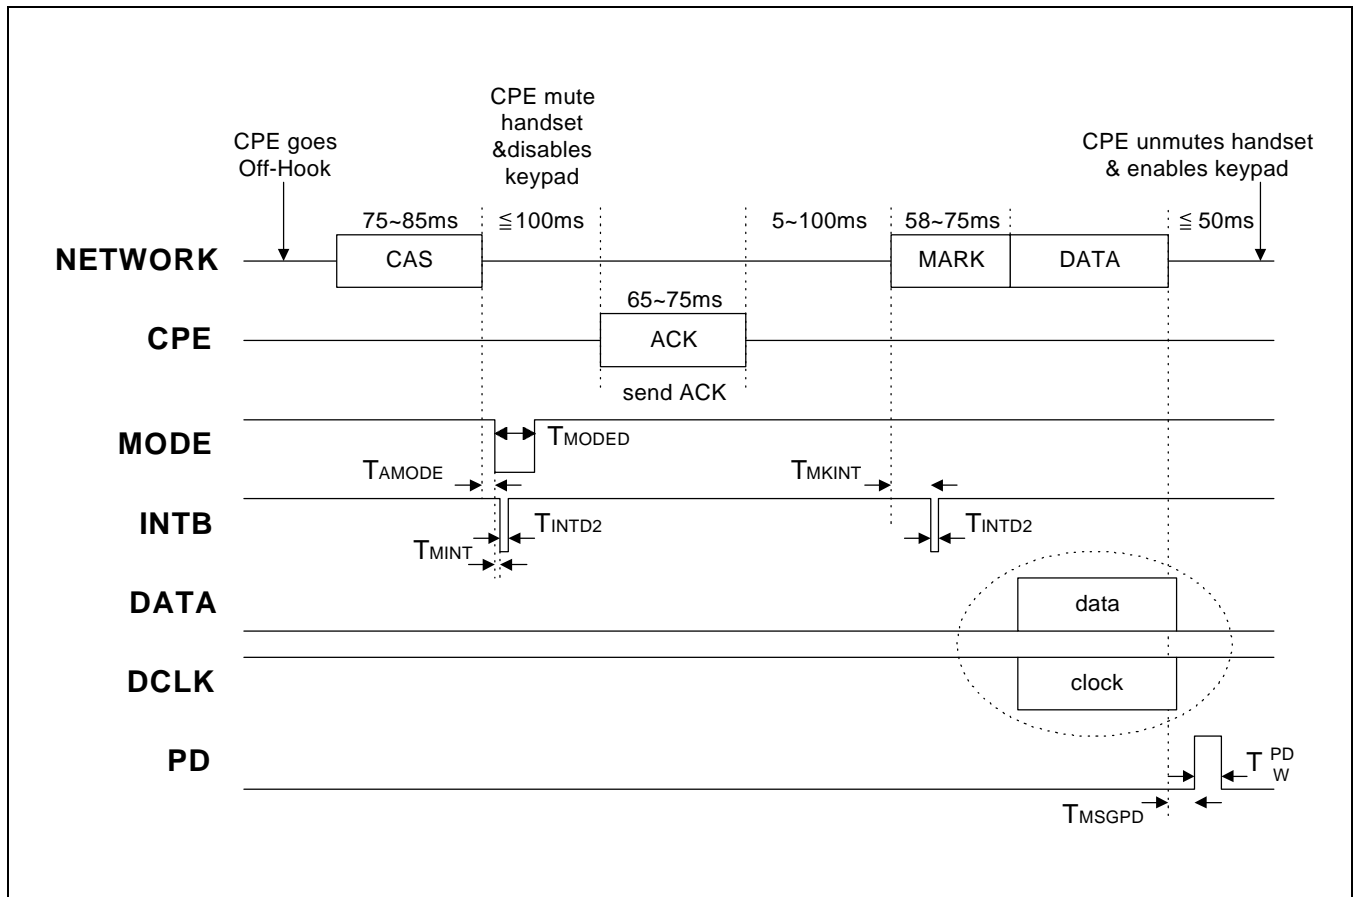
CPE goes Off-Hook

CPE mute handset &disables keypad

CPE unmutes handset & enables keypad

75~85ms

≦100ms

5~100ms

58~75ms

≦ 50ms

NETWORK

CAS

MARK

DATA

65~75ms

CPE

ACK

send ACK

MODE

$T_{MODED}$

$T_{AMODE}$

$T_{MKINT}$

INTB

$T_{INTD2}$

$T_{INTD2}$

$T_{MINT}$

DATA

data

DCLK

clock

PD

$T_{W}^{PD}$

$T_{MSGPD}$